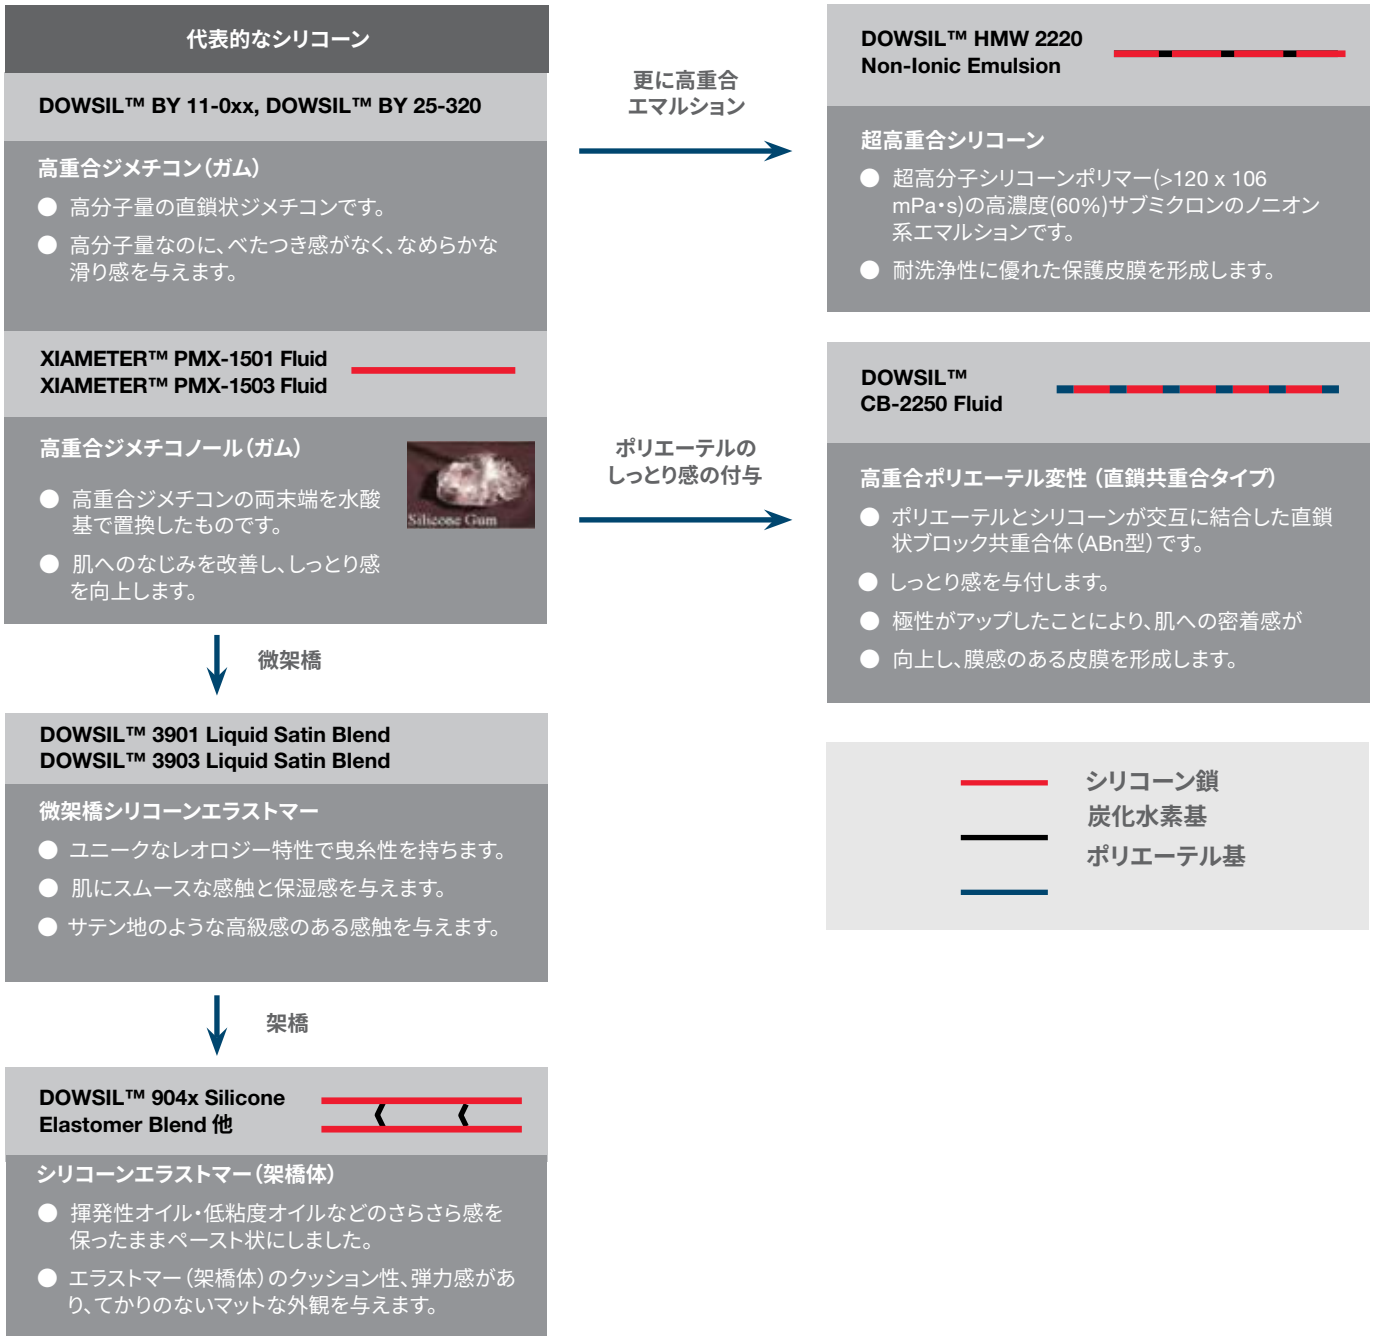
代表的なシリコーン

DOWSIL™ BY 11-0xx, DOWSIL™ BY 25-320

高重合ジメチコン(ガム)

● 高分子量の直鎖状ジメチコンです。

● 高分子量なのに、べたつき感がなく、なめらかな滑り感を与えます。

XIAMETER™ PMX-1501 Fluid
XIAMETER™ PMX-1503 Fluid

高重合ジメチコノール(ガム)

Silicone Gum

● 高重合ジメチコンの両末端を水酸基で置換したものです。

● 肌へのなじみを改善し、しっとり感を向上します。

微架橋

DOWSIL™ 3901 Liquid Satin Blend
DOWSIL™ 3903 Liquid Satin Blend

微架橋シリコーンエラストマー

● ユニークなレオロジー特性で曳糸性を持ちます。

● 肌にスムースな感触と保湿感を与えます。

● サテン地のような高級感のある感触を与えます。

架橋

DOWSIL™ 904x Silicone Elastomer Blend 他

シリコーンエラストマー(架橋体)

● 揮発性オイル・低粘度オイルなどのさらさら感を保ったままペースト状にしました。

● エラストマー(架橋体)のクッション性、弾力感があり、てかりのないマットな外観を与えます。

更に高重合
エマルション

DOWSIL™ HMW 2220
Non-Ionic Emulsion

超高重合シリコーン

● 超高分子シリコーンポリマー(>120 x 106 mPa•s)の高濃度(60%)サブミクロンのノニオン系エマルションです。

● 耐洗浄性に優れた保護皮膜を形成します。

ポリエーテルの
しっとり感の付与

DOWSIL™
CB-2250 Fluid

高重合ポリエーテル変性 (直鎖共重合タイプ)

● ポリエーテルとシリコーンが交互に結合した直鎖状ブロック共重合体(ABn型)です。

● しっとり感を与付します。

● 極性がアップしたことにより、肌への密着感が

● 向上し、膜感のある皮膜を形成します。

シリコーン鎖
炭化水素基
ポリエーテル基